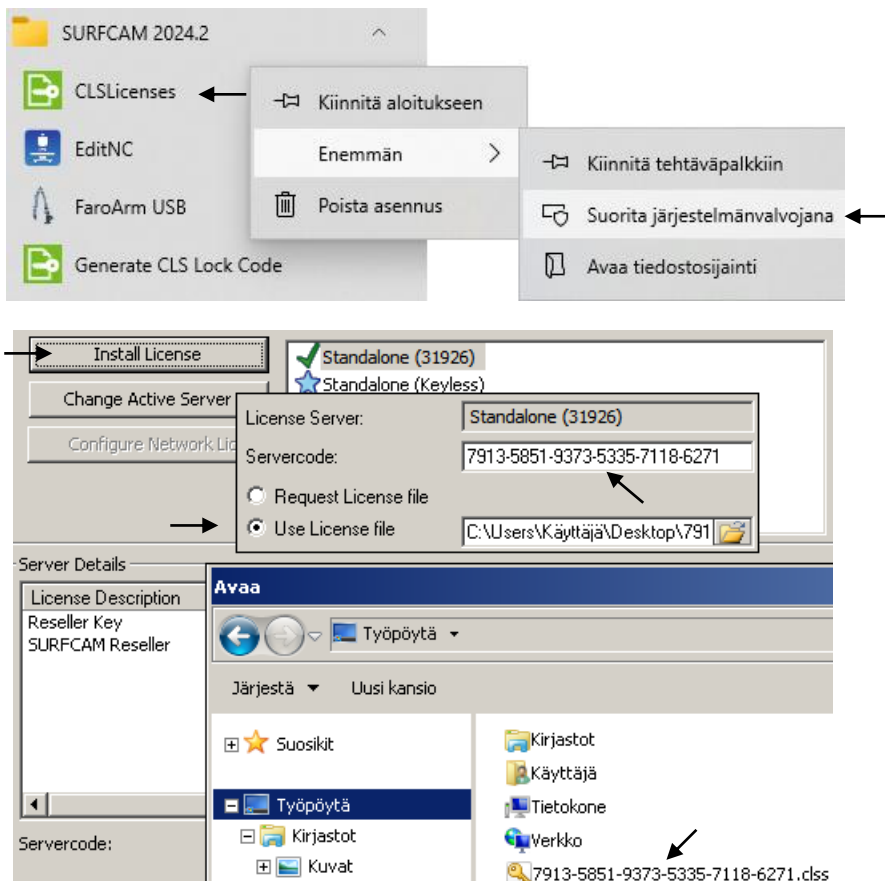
SURFCAM 2024.2

CLSLicenses

EditNC

FaroArm USB

Generate CLS Lock Code

Kiinnitä aloitukseen

Enemmän

Poista asennus

Kiinnitä tehtäväpalkkiin

Suorita järjestelmänvalvojana

Avaa tiedostosijainti

Install License

Change Active Server

Configure Network Lic

Standalone (31926)

Standalone (Keyless)

License Server: Standalone (31926)

Servercode: 7913-5851-9373-5335-7118-6271

Request License file

Use License file C:\Users\Käyttäjä\Desktop\791

Server Details

License Description

Reseller Key

SURFCAM Reseller

Servercode:

Avaa

Työpöytä

Järjestä

Uusi kansio

Suosikit

Työpöytä

Kirjastot

Kuvat

Kirjastot

Käyttäjä

Tietokone

Verkko

7913-5851-9373-5335-7118-6271.clss